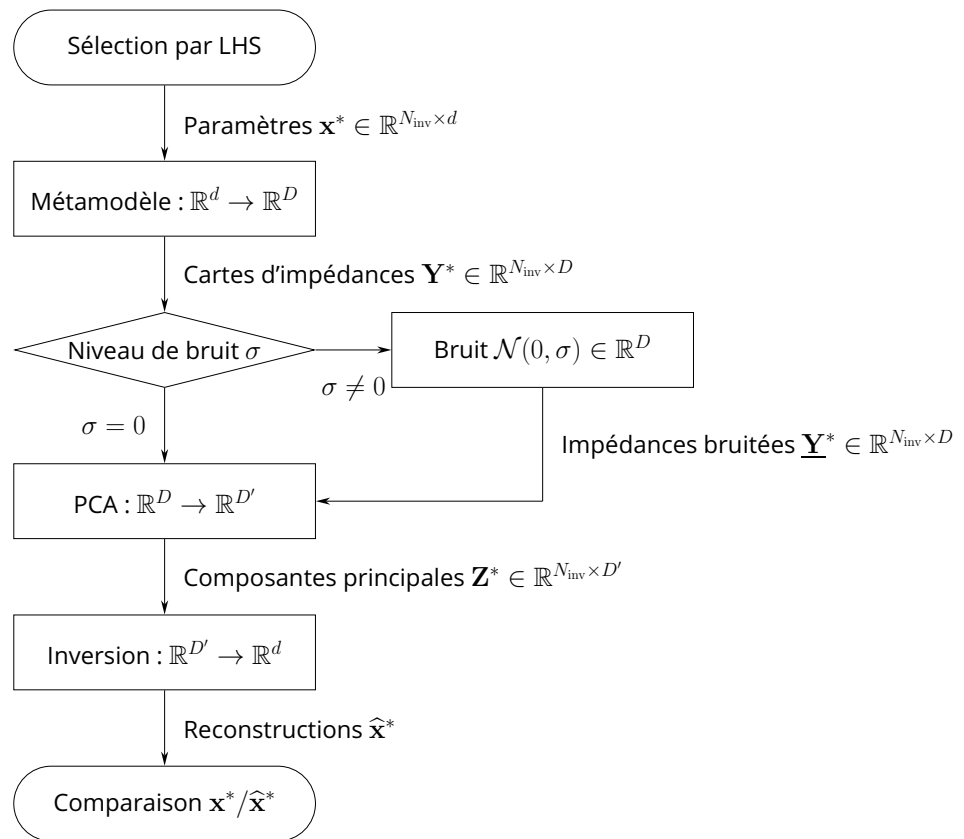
Sélection par LHS

Paramètres $\mathbf{x}^* \in \mathbb{R}^{N_{\text{inv}} \times d}$

Métamodèle : $\mathbb{R}^d \to \mathbb{R}^D$

Cartes d'impédances $\mathbf{Y}^* \in \mathbb{R}^{N_{\text{inv}} \times D}$

Niveau de bruit $\sigma$

Bruit $\mathcal{N}(0, \sigma) \in \mathbb{R}^D$

$\sigma \neq 0$

$\sigma = 0$

Impédances bruitées $\underline{\mathbf{Y}}^* \in \mathbb{R}^{N_{\text{inv}} \times D}$

PCA : $\mathbb{R}^D \to \mathbb{R}^{D'}$

Composantes principales $\mathbf{Z}^* \in \mathbb{R}^{N_{\text{inv}} \times D'}$

Inversion : $\mathbb{R}^{D'} \to \mathbb{R}^d$

Reconstructions $\widehat{\mathbf{x}}^*$

Comparaison $\mathbf{x}^* / \widehat{\mathbf{x}}^*$